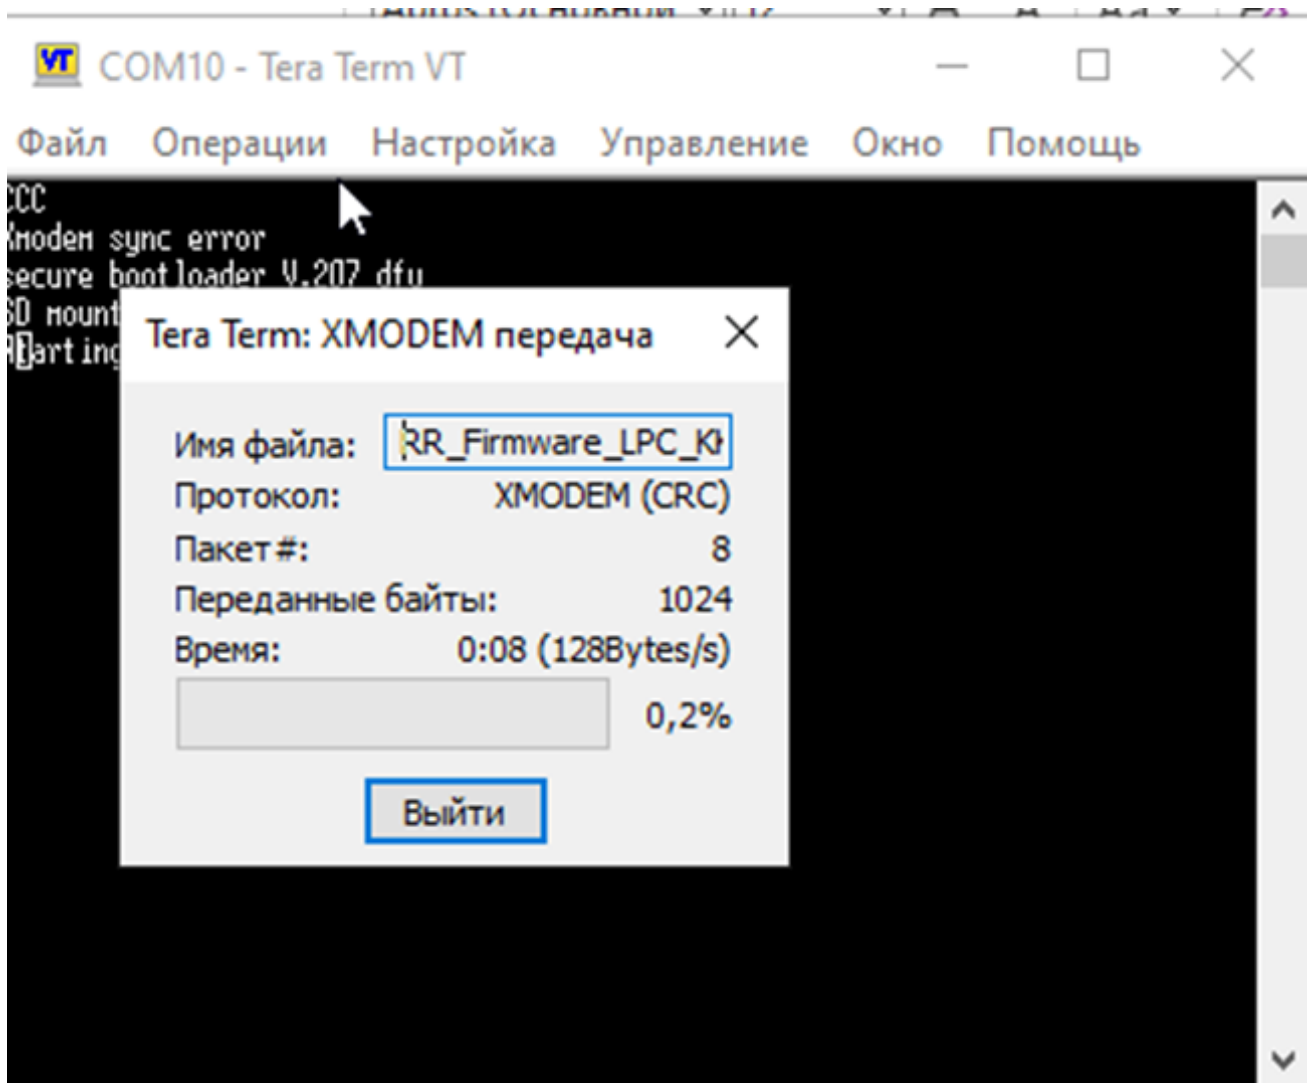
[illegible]

VT COM10 - Tera Term VT

Файл Операции Настройка Управление Окно Помощь

CCC
Xmodem sync error
secure bootloader V.207 dfu
SD mount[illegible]
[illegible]arting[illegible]

Tera Term: XMODEM передача

Имя файла: RR_Firmware_LPC_K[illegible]
Протокол: XMODEM (CRC)
Пакет #: 8
Переданные байты: 1024
Время: 0:08 (128Bytes/s)
0,2%

Выйти